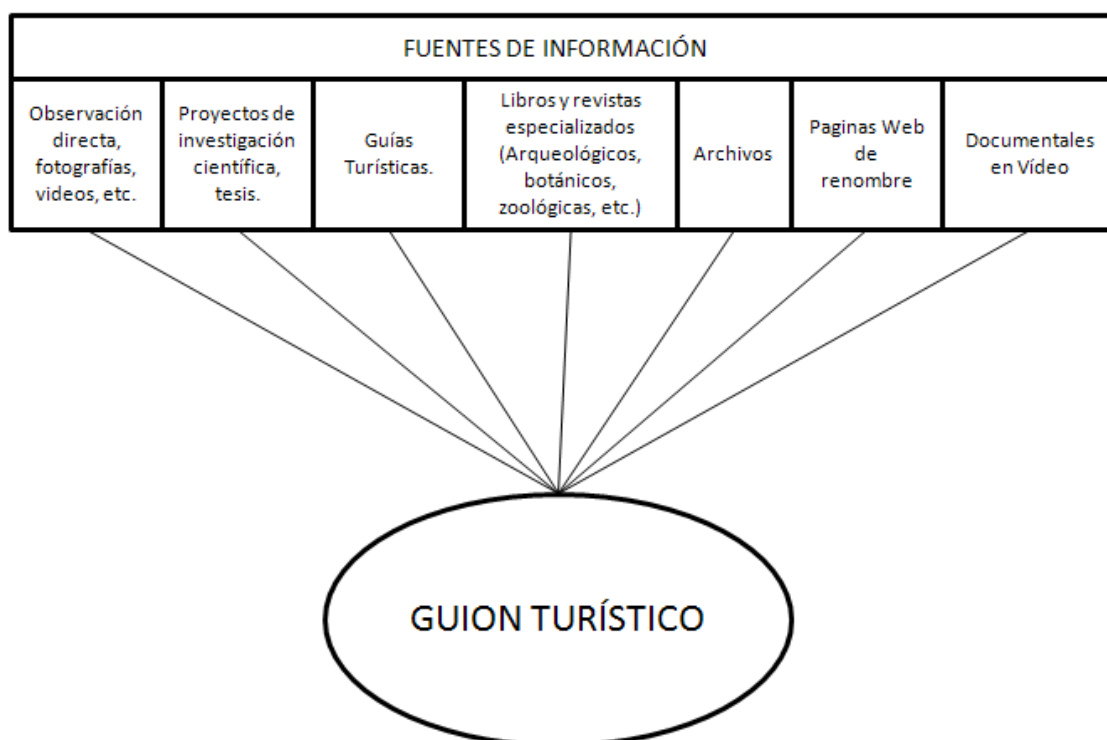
| FUENTES DE INFORMACIÓN | | | | | | |
|---|---|---|---|---|---|---|
| Observación directa, fotografías, videos, etc. | Proyectos de investigación científica, tesis. | Guías Turísticas. | Libros y revistas especializados (Arqueológicos, botánicos, zoológicas, etc.) | Archivos | Paginas Web de renombre | Documentales en Vídeo |

GUION TURÍSTICO